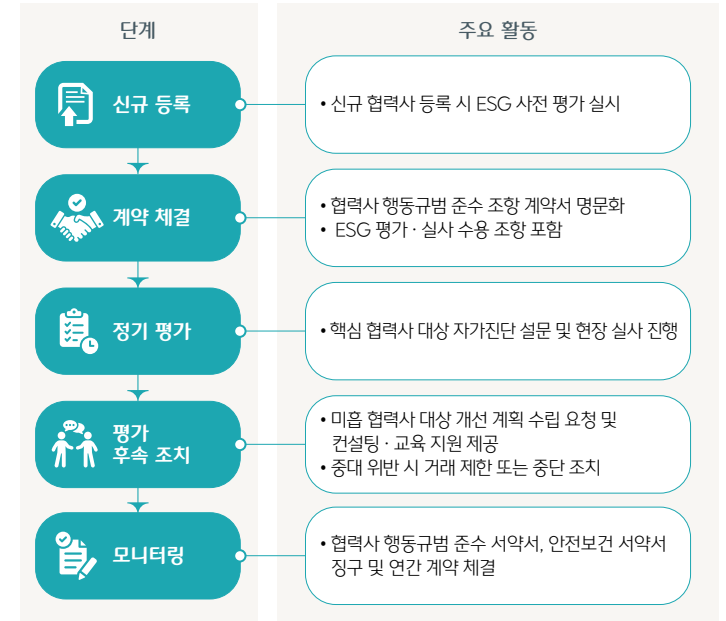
| 단계 | 주요 활동 |
|---|---|
| 신규 등록 | • 신규 협력사 등록 시 ESG 사전 평가 실시 |
| 계약 체결 | • 협력사 행동규범 준수 조항 계약서 명문화<br>• ESG 평가 · 실사 수용 조항 포함 |
| 정기 평가 | • 핵심 협력사 대상 자가진단 설문 및 현장 실사 진행 |
| 평가 후속 조치 | • 미흡 협력사 대상 개선 계획 수립 요청 및 컨설팅 · 교육 지원 제공<br>• 중대 위반 시 거래 제한 또는 중단 조치 |
| 모니터링 | • 협력사 행동규범 준수 서약서, 안전보건 서약서 징구 및 연간 계약 체결 |